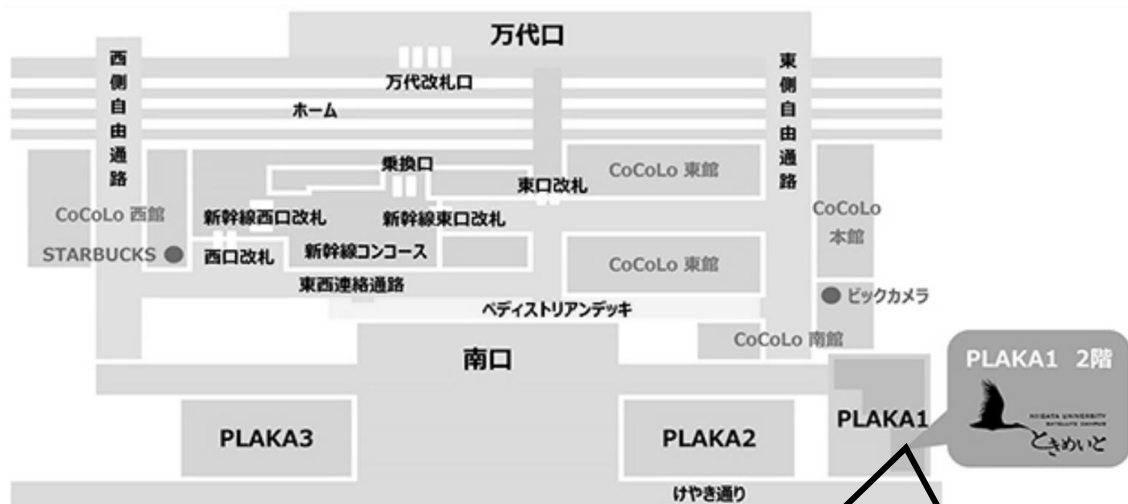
万代口

西側自由通路

万代改札口

ホーム

東側自由通路

乗換口

東口改札

CoCoLo 東館

CoCoLo 西館

新幹線西口改札

新幹線東口改札

CoCoLo 本館

STARBUCKS

西口改札

新幹線コンコース

CoCoLo 東館

東西連絡通路

ビックカメラ

ペデストリアンデッキ

CoCoLo 南館

南口

PLAKA1 2階

NIIGATA UNIVERSITY SATELLITE CAMPUS

ときめいと

PLAKA3

PLAKA2

PLAKA1

けやき通り